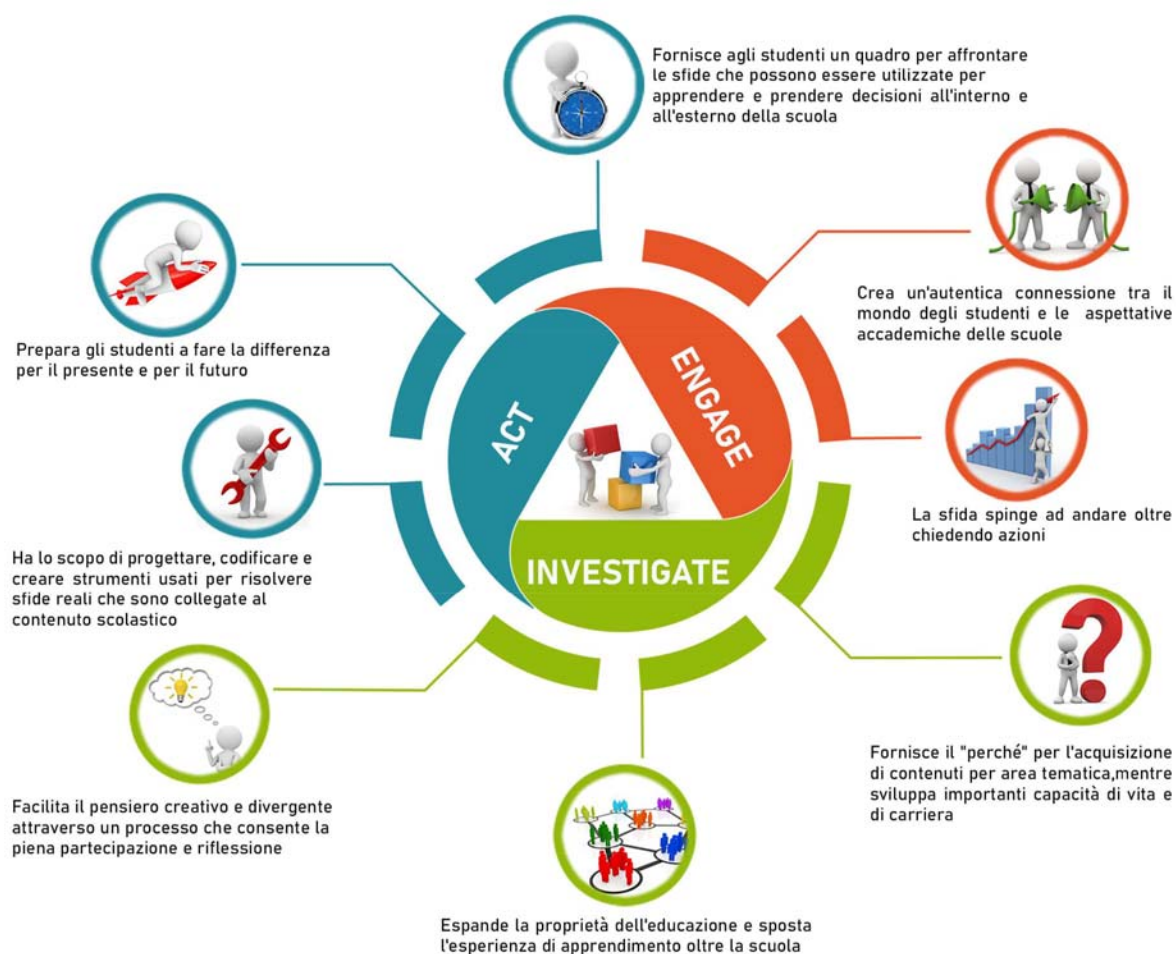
Fornisce agli studenti un quadro per affrontare le sfide che possono essere utilizzate per apprendere e prendere decisioni all'interno e all'esterno della scuola

Crea un'autentica connessione tra il mondo degli studenti e le aspettative accademiche delle scuole

La sfida spinge ad andare oltre chiedendo azioni

Fornisce il "perché" per l'acquisizione di contenuti per area tematica,mentre sviluppa importanti capacità di vita e di carriera

Espande la proprietà dell'educazione e sposta l'esperienza di apprendimento oltre la scuola

Facilita il pensiero creativo e divergente attraverso un processo che consente la piena partecipazione e riflessione

Ha lo scopo di progettare, codificare e creare strumenti usati per risolvere sfide reali che sono collegate al contenuto scolastico

Prepara gli studenti a fare la differenza per il presente e per il futuro

ACT

ENGAGE

INVESTIGATE